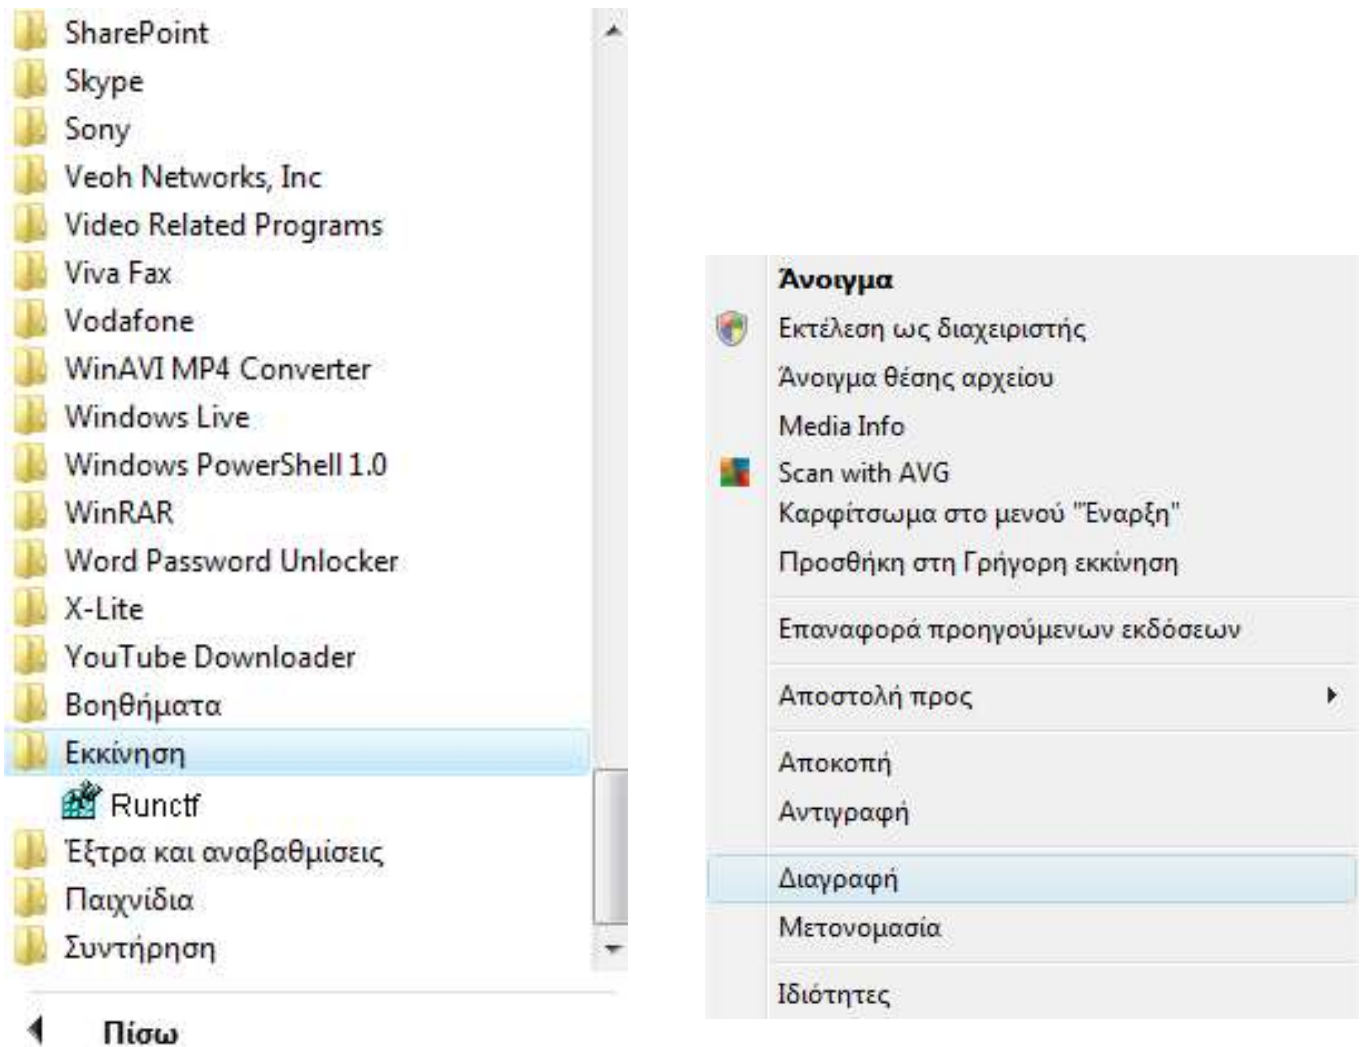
SharePoint
Skype
Sony
Veoh Networks, Inc
Video Related Programs
Viva Fax
Vodafone
WinAVI MP4 Converter
Windows Live
Windows PowerShell 1.0
WinRAR
Word Password Unlocker
X-Lite
YouTube Downloader
Βοηθήματα
Εκκίνηση
Runctf
Έξτρα και αναβαθμίσεις
Παιχνίδια
Συντήρηση

Πίσω

Άνοιγμα
Εκτέλεση ως διαχειριστής
Άνοιγμα θέσης αρχείου
Media Info
Scan with AVG
Καρφίτσωμα στο μενού "Έναρξη"
Προσθήκη στη Γρήγορη εκκίνηση
Επαναφορά προηγούμενων εκδόσεων
Αποστολή προς
Αποκοπή
Αντιγραφή
Διαγραφή
Μετονομασία
Ιδιότητες